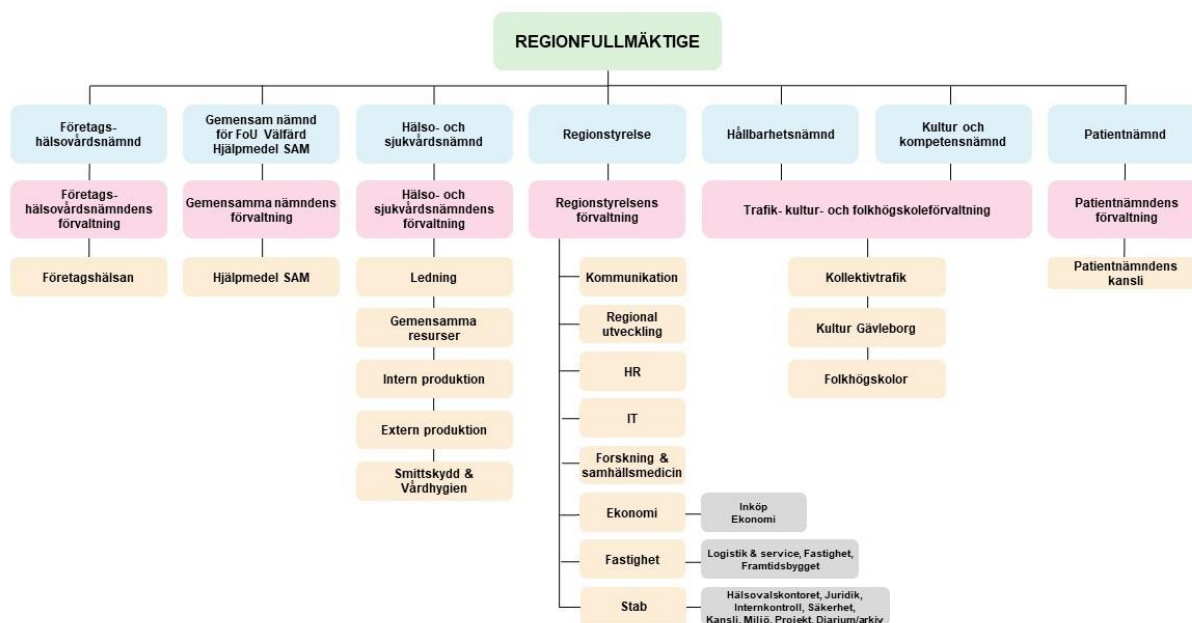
REGIONFULLMÄKTIGE

Företagshälsovårdsnämnd

Företagshälsovårdsnämndens förvaltning

Företagshälsan

Gemensam nämnd för FoU Välfärd Hjälpmedel SAM

Gemensamma nämndens förvaltning

Hjälpmedel SAM

Hälso- och sjukvårdsnämnd

Hälso- och sjukvårdsnämndens förvaltning

Ledning

Gemensamma resurser

Intern produktion

Extern produktion

Smittskydd & Vårdhygien

Regionstyrelse

Regionstyrelsens förvaltning

Kommunikation

Regional utveckling

HR

IT

Forskning & samhällsmedicin

Ekonomi

Inköp Ekonomi

Fastighet

Logistik & service, Fastighet, Framtidsbygget

Stab

Hälsovalskontoret, Juridik, Internkontroll, Säkerhet, Kansli, Miljö, Projekt, Diarium/arkiv

Hållbarhetsnämnd

Kultur och kompetensnämnd

Trafik- kultur- och folkhögskoleförvaltning

Kollektivtrafik

Kultur Gävleborg

Folkhögskolor

Patientnämnd

Patientnämndens förvaltning

Patientnämndens kansli